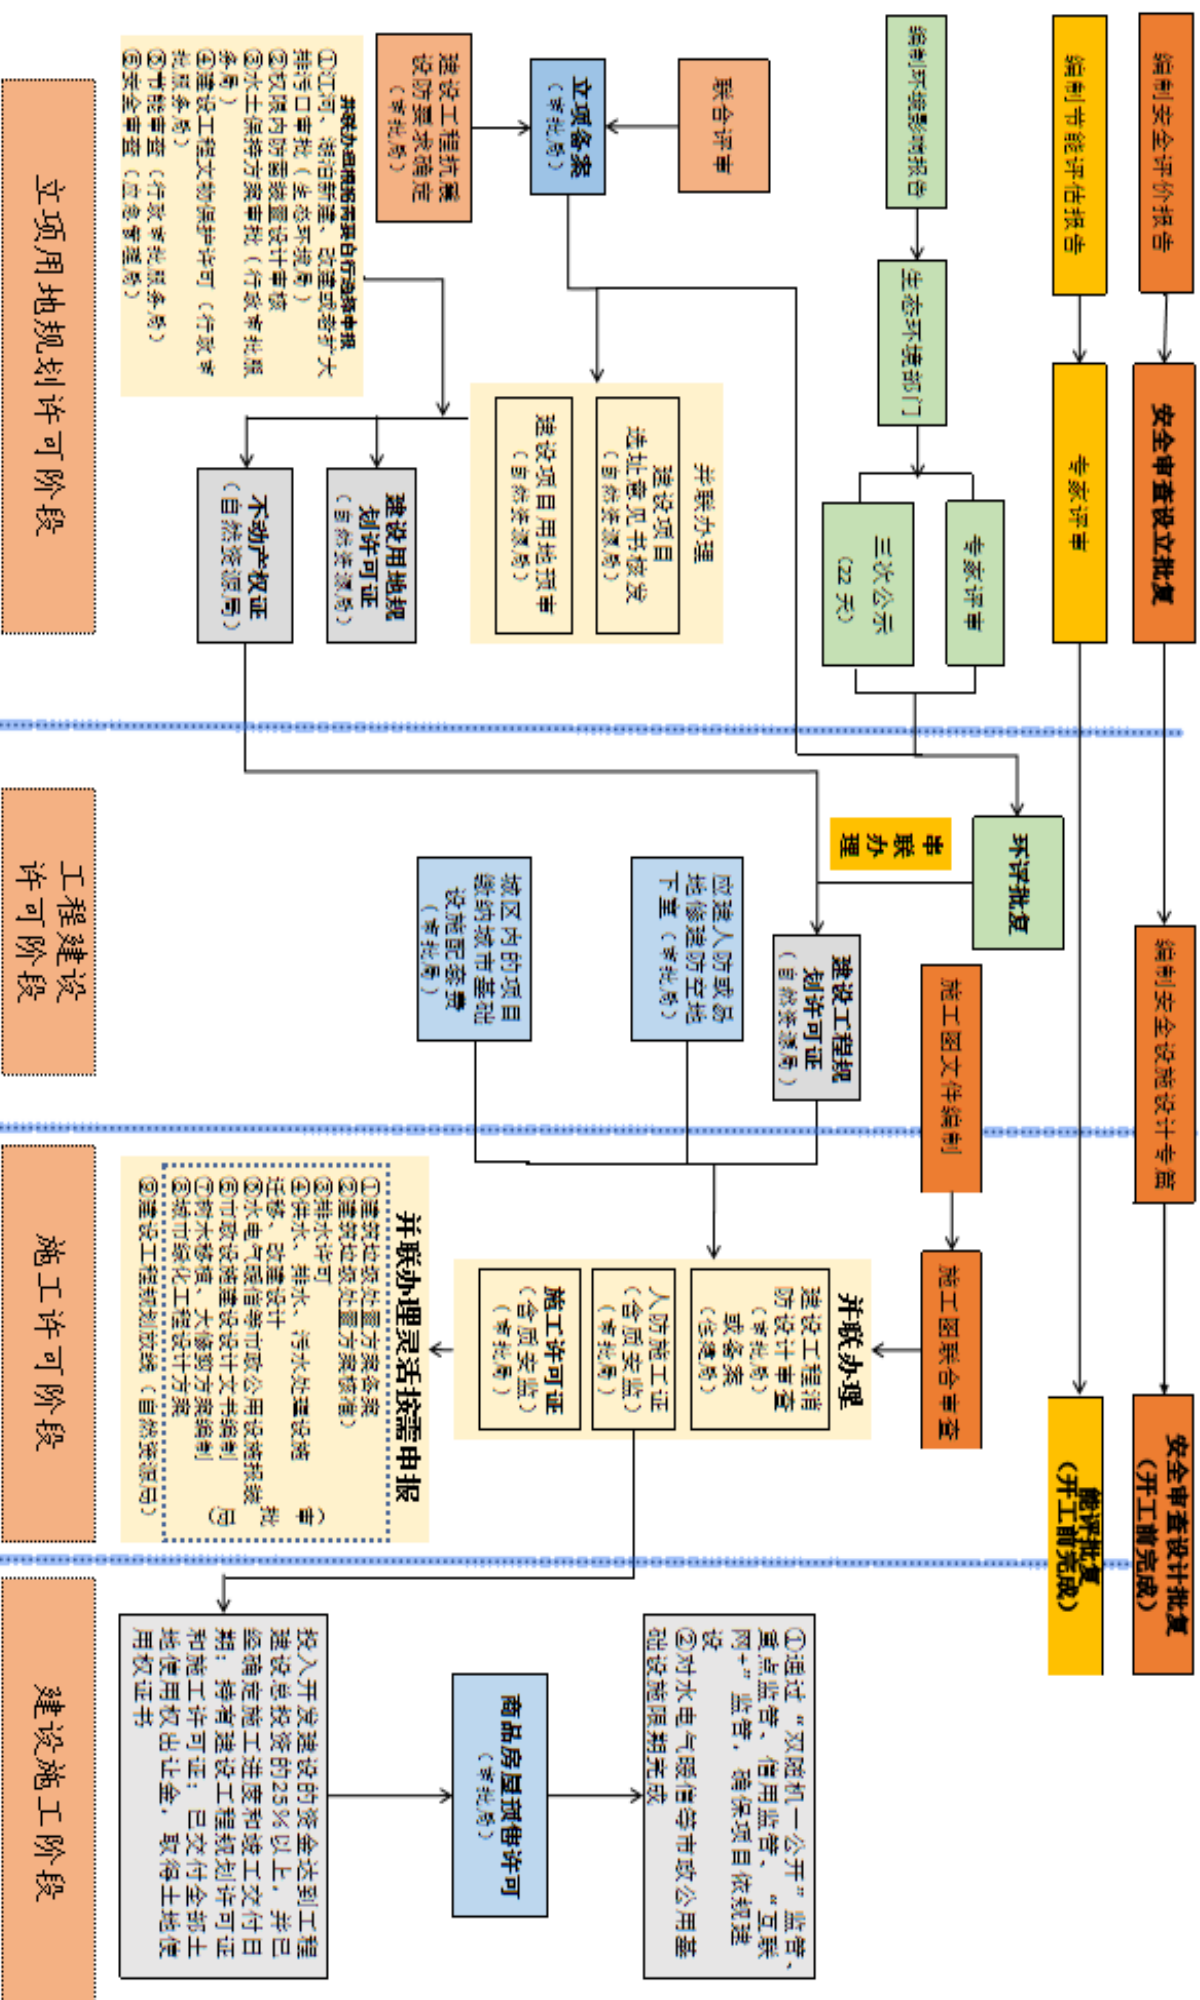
立项用地规划许可阶段

编制安全评价报告

编制节能评估报告

编制环境影响报告

联合评审

立项备案
（审批局）

建设工程抗震设防要求确定
（审批局）

并联办理需要审批的事项
①江河、湖泊新建、改建或者扩大排污口审批（生态环境局）
②权限内的防洪设计审核（农业农村局）
③水土保持方案审批（行政审批服务局）
④建设工程文物保护许可（行政审批服务局）
⑤节能审查（行政审批服务局）
⑥安全审查（应急管理局）

生态环境部门

专家评审

三次公示
（22天）

安全审查设立批复

专家评审

并联办理
建设项目选址意见书核发
（自然资源局）
建设项目用地预审
（自然资源局）

建设用地规划许可证
（自然资源局）

不动产权证
（自然资源局）

工程建设许可阶段

环评批复

串联办理

编制安全设施设计专篇

施工图文件编制

建设工程规划许可证
（自然资源局）

应建人防或易地修建防空地下室（审批局）

城区内的项目缴纳城市基础设施配套费
（审批局）

施工许可阶段

施工图联合审查

并联办理
建设工程消防设计审查（审批局）或备案（住建局）
人防施工证（含质安监）
（审批局）
施工许可证（含质安监）
（审批局）

并联办理灵活按需申报
①建筑垃圾处置方案备案
②建筑垃圾处置方案核准
③排水许可
④供水、排水、污水处理设施迁移、改建设计审查
⑤水电气暖信等市政公用设施报装
⑥市政设施建设设计文书编制
⑦树木修剪、大修剪方案编制（审批局）
⑧城市绿化工程设计方案
⑨建设工程规划放线（自然资源局）

安全审查设计批复
（开工前完成）

能评批复
（开工前完成）

建设施工阶段

投入开发建设的资金达到工程建设总投资的25%以上，并已经确定施工进度和竣工交付日期；持有建设工程规划许可证和施工许可证；已交付全部土地使用权出让金，取得土地使用权证书

商品房屋预售许可
（审批局）

①通过"双随机一公开"监管、重点监管、信用监管、"互联网+"监管，确保项目依规建设
②对水电气暖信等市政公用基础设施限期完成